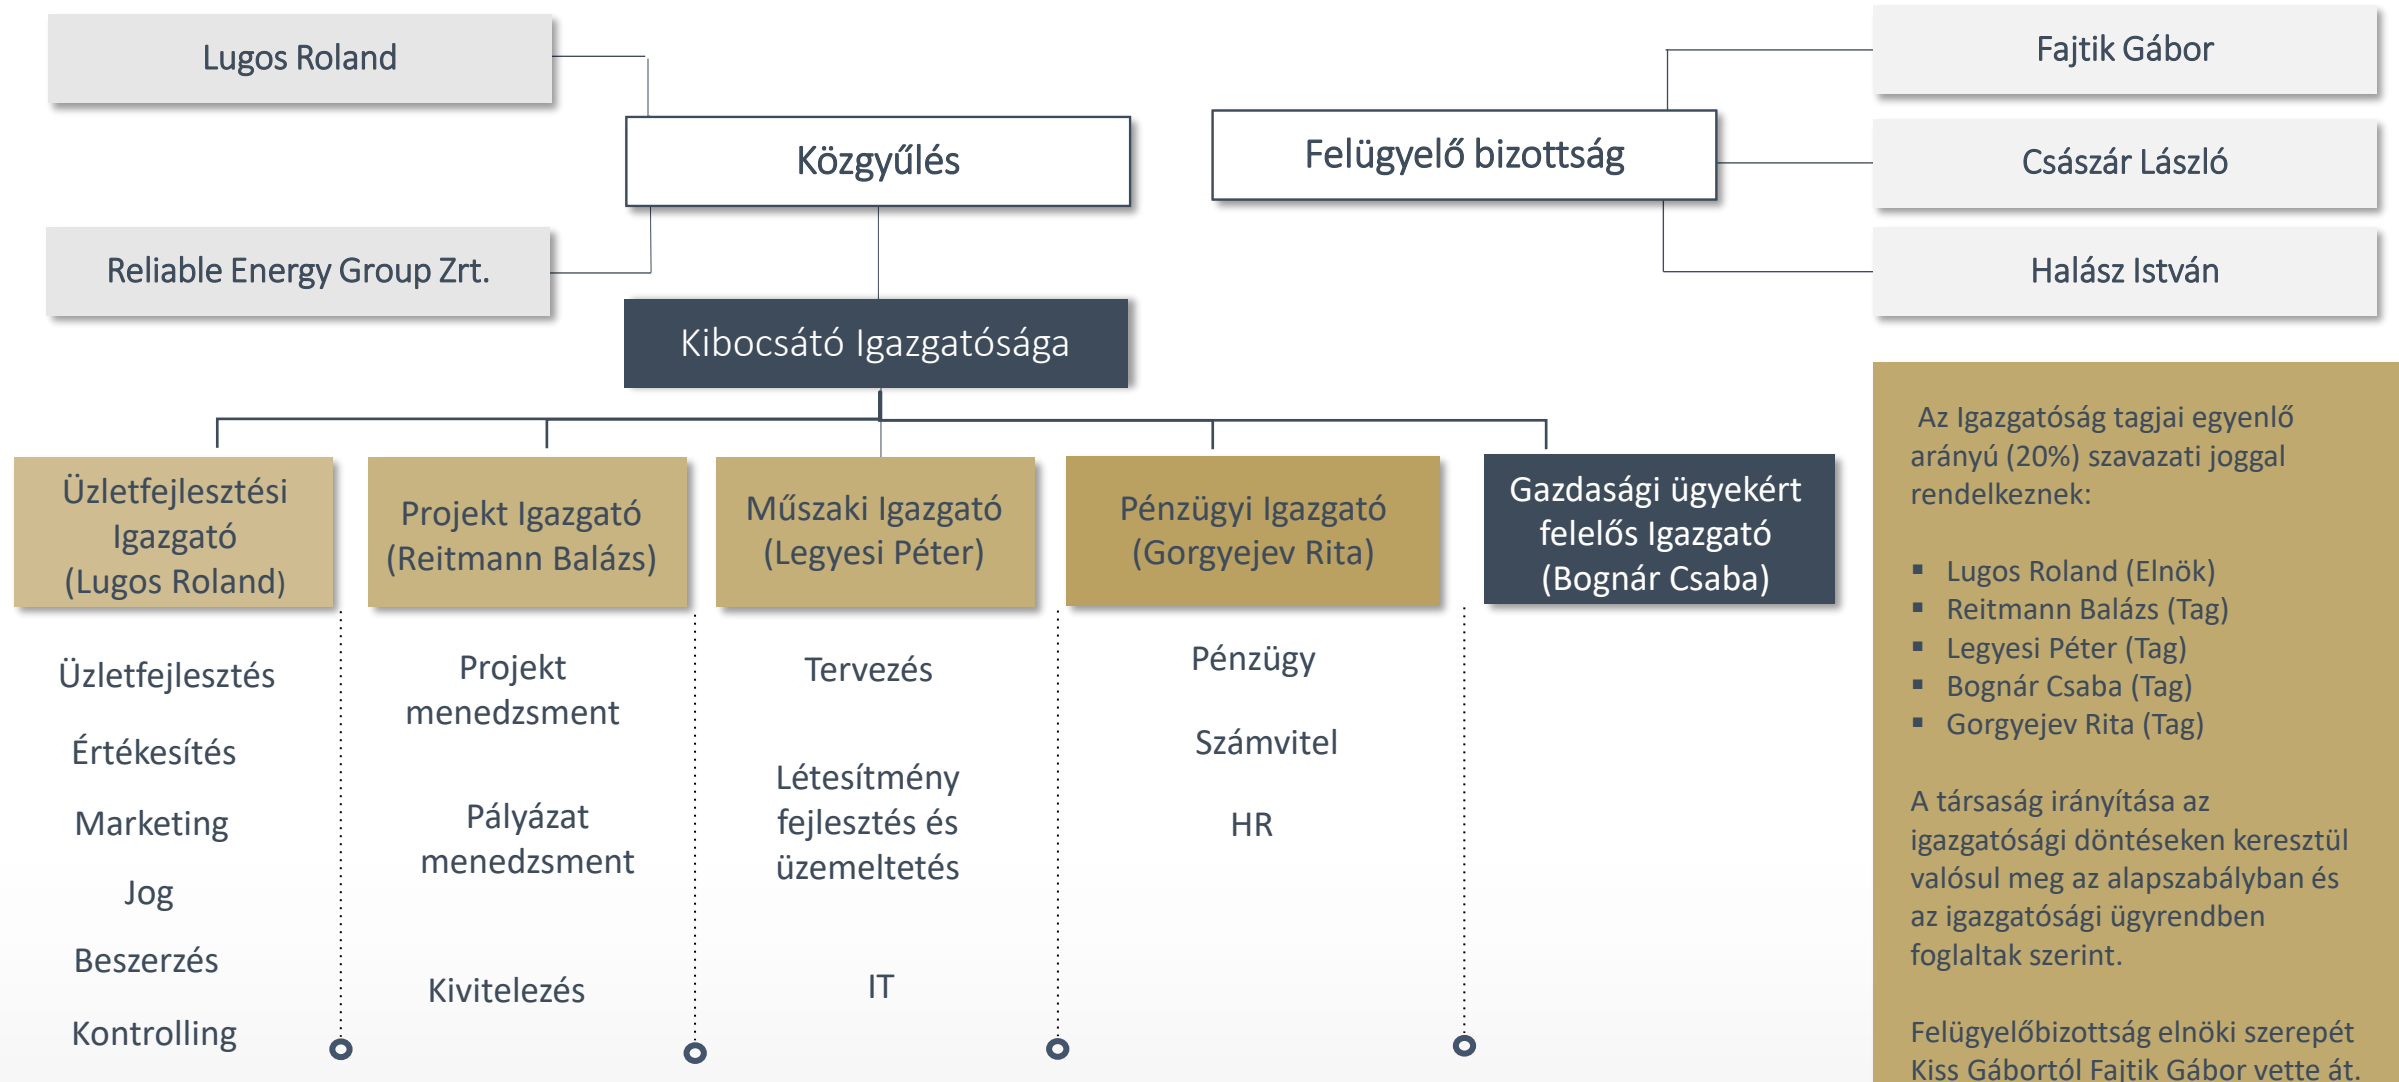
Lugos Roland

Közgyűlés

Felügyelő bizottság

Fajtik Gábor

Császár László

Halász István

Reliable Energy Group Zrt.

Kibocsátó Igazgatósága

Üzletfejlesztési Igazgató (Lugos Roland)

Projekt Igazgató (Reitmann Balázs)

Műszaki Igazgató (Legyesi Péter)

Pénzügyi Igazgató (Gorgyejev Rita)

Gazdasági ügyekért felelős Igazgató (Bognár Csaba)

Üzletfejlesztés

Értékesítés

Marketing

Jog

Beszerzés

Kontrolling

Projekt menedzsment

Pályázat menedzsment

Kivitelezés

Tervezés

Létesítmény fejlesztés és üzemeltetés

IT

Pénzügy

Számvitel

HR

Az Igazgatóság tagjai egyenlő arányú (20%) szavazati joggal rendelkeznek:

▪ Lugos Roland (Elnök)
▪ Reitmann Balázs (Tag)
▪ Legyesi Péter (Tag)
▪ Bognár Csaba (Tag)
▪ Gorgyejev Rita (Tag)

A társaság irányítása az igazgatósági döntéseken keresztül valósul meg az alapszabályban és az igazgatósági ügyrendben foglaltak szerint.

Felügyelőbizottság elnöki szerepét Kiss Gábortól Fajtik Gábor vette át.